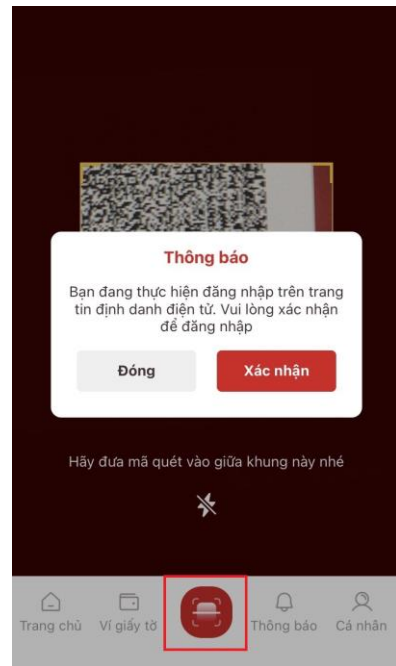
Thông báo

Bạn đang thực hiện đăng nhập trên trang tin định danh điện tử. Vui lòng xác nhận để đăng nhập

Đóng

Xác nhận

Hãy đưa mã quét vào giữa khung này nhé

Trang chủ
Ví giấy tờ
Thông báo
Cá nhân